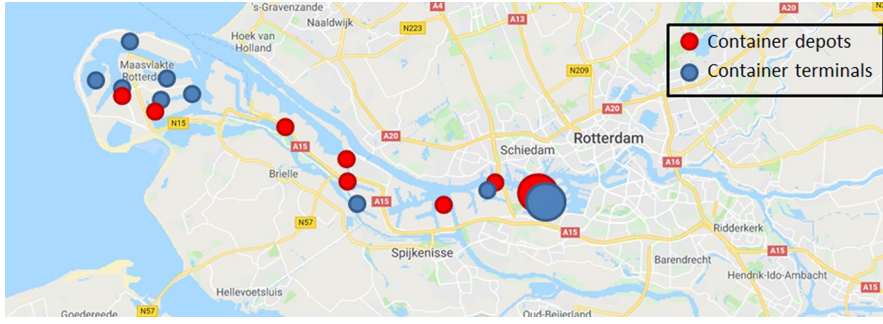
's-Gravenzande
Naaldwijk
A4
A13
A20
Hoek van Holland
N223
N209
Maasvlakte Rotterdam
A20
N15
A20
Schiedam
Rotterdam
A15
A16
Brielle
A15
A15
N57
Spijkenisse
Ridderkerk
Barendrecht
Hendrik-Ido-Ambacht
Hellevoetsluis
Goedereede
N57
Oud-Beijerland
A15

Container depots
Container terminals